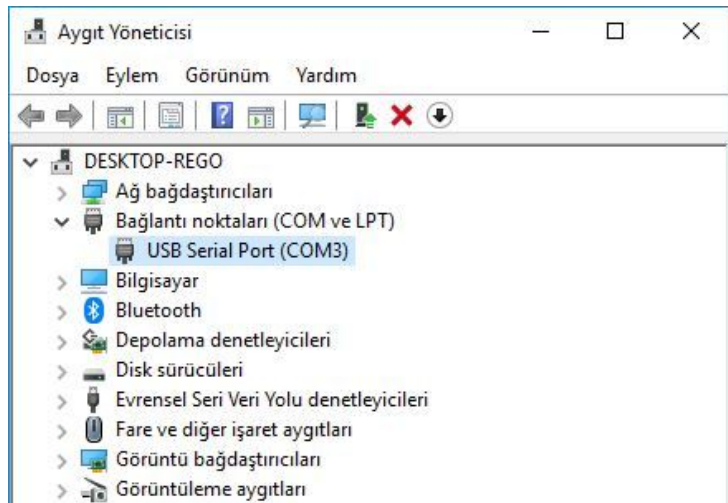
Aygıt Yöneticisi

Dosya Eylem Görünüm Yardım

DESKTOP-REGO
Ağ bağdaştırıcıları
Bağlantı noktaları (COM ve LPT)
USB Serial Port (COM3)
Bilgisayar
Bluetooth
Depolama denetleyicileri
Disk sürücüleri
Evrensel Seri Veri Yolu denetleyicileri
Fare ve diğer işaret aygıtları
Görüntü bağdaştırıcıları
Görüntüleme aygıtları